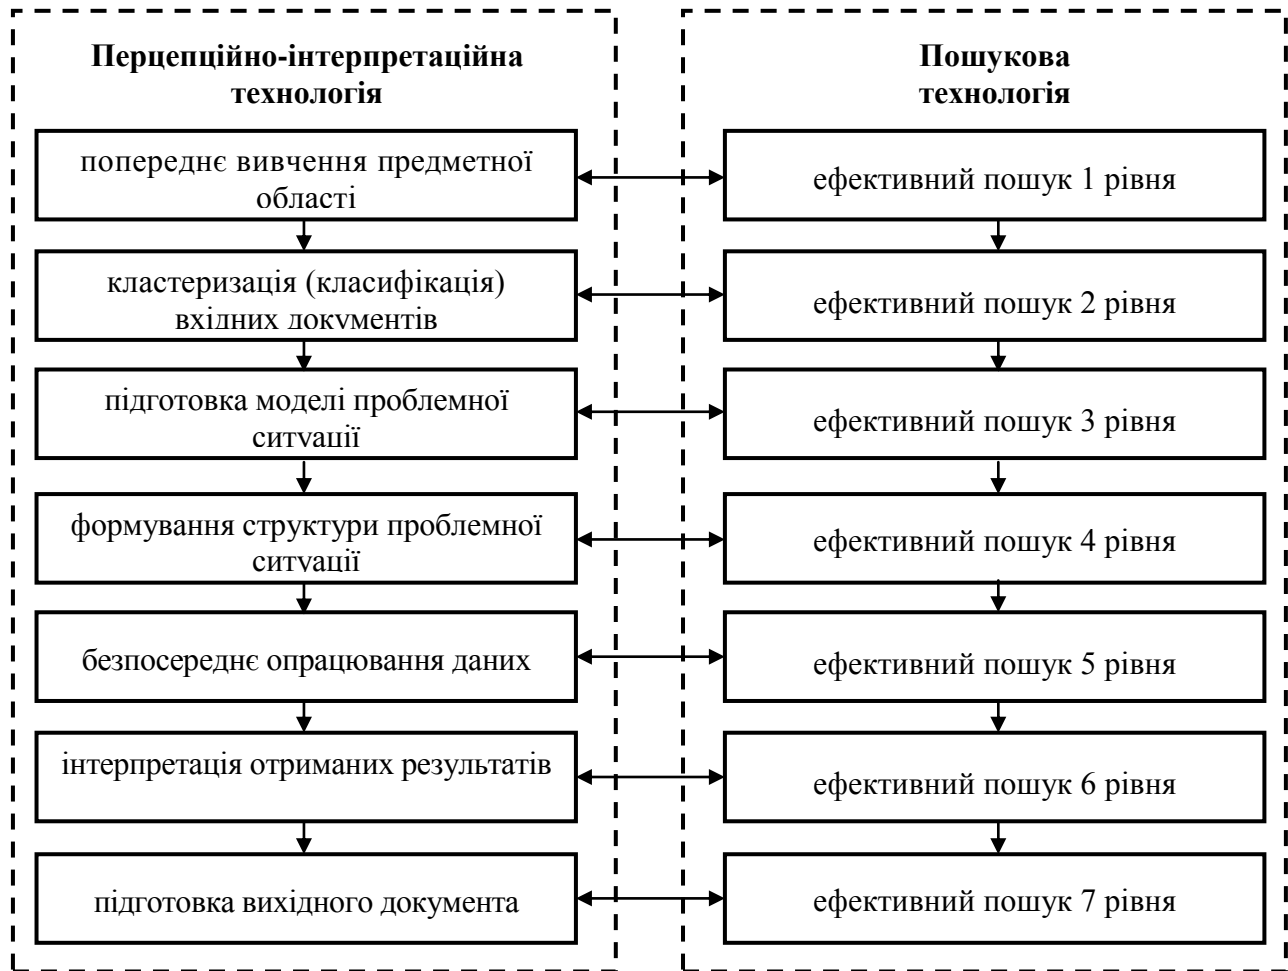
Перцепційно-інтерпретаційна технологія

попереднє вивчення предметної області

кластеризація (класифікація) вхідних документів

підготовка моделі проблемної ситуації

формування структури проблемної ситуації

безпосереднє опрацювання даних

інтерпретація отриманих результатів

підготовка вихідного документа

Пошукова технологія

ефективний пошук 1 рівня

ефективний пошук 2 рівня

ефективний пошук 3 рівня

ефективний пошук 4 рівня

ефективний пошук 5 рівня

ефективний пошук 6 рівня

ефективний пошук 7 рівня